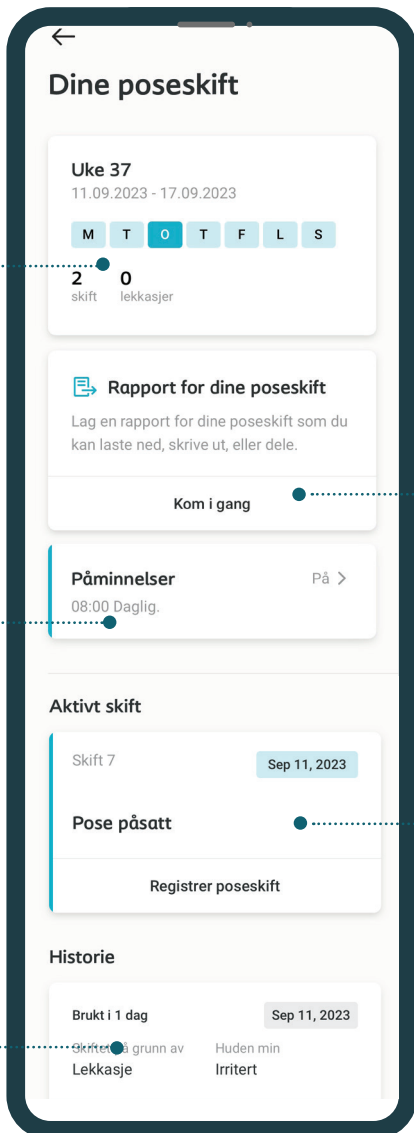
Dine poseskift

Uke 37
11.09.2023 - 17.09.2023

M T O T F L S

2 skift
0 lekkasjer

Rapport for dine poseskift
Lag en rapport for dine poseskift som du kan laste ned, skrive ut, eller dele.

Kom i gang

Påminnelser
På
08:00 Daglig.

Aktivt skift

Skift 7
Sep 11, 2023

Pose påsatt

Registrer poseskift

Historie

Brukt i 1 dag
Sep 11, 2023
Skiftet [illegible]å grunn av
Lekkasje
Huden min
Irritert